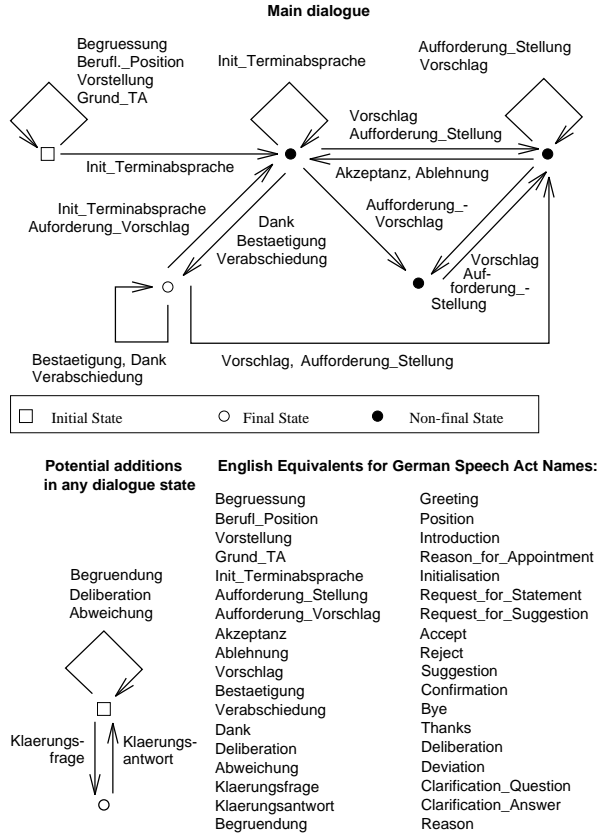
Main dialogue

Begruessung
Berufl._Position
Vorstellung
Grund_TA

Init_Terminabsprache

Aufforderung_Stellung
Vorschlag

Init_Terminabsprache

Vorschlag
Aufforderung_Stellung

Akzeptanz, Ablehnung

Init_Terminabsprache
Auforderung_Vorschlag

Dank
Bestaetigung
Verabschiedung

Aufforderung_-
Vorschlag

Vorschlag
Aufforderung_-
Stellung

Bestaetigung, Dank
Verabschiedung

Vorschlag, Aufforderung_Stellung

Initial State
Final State
Non-final State

Potential additions in any dialogue state

Begruendung
Deliberation
Abweichung

Klaerungsfrage
Klaerungsantwort

English Equivalents for German Speech Act Names:

| | |
|---|---|
| Begruessung | Greeting |
| Berufl_Position | Position |
| Vorstellung | Introduction |
| Grund_TA | Reason_for_Appointment |
| Init_Terminabsprache | Initialisation |
| Aufforderung_Stellung | Request_for_Statement |
| Aufforderung_Vorschlag | Request_for_Suggestion |
| Akzeptanz | Accept |
| Ablehnung | Reject |
| Vorschlag | Suggestion |
| Bestaetigung | Confirmation |
| Verabschiedung | Bye |
| Dank | Thanks |
| Deliberation | Deliberation |
| Abweichung | Deviation |
| Klaerungsfrage | Clarification_Question |
| Klaerungsantwort | Clarification_Answer |
| Begruendung | Reason |